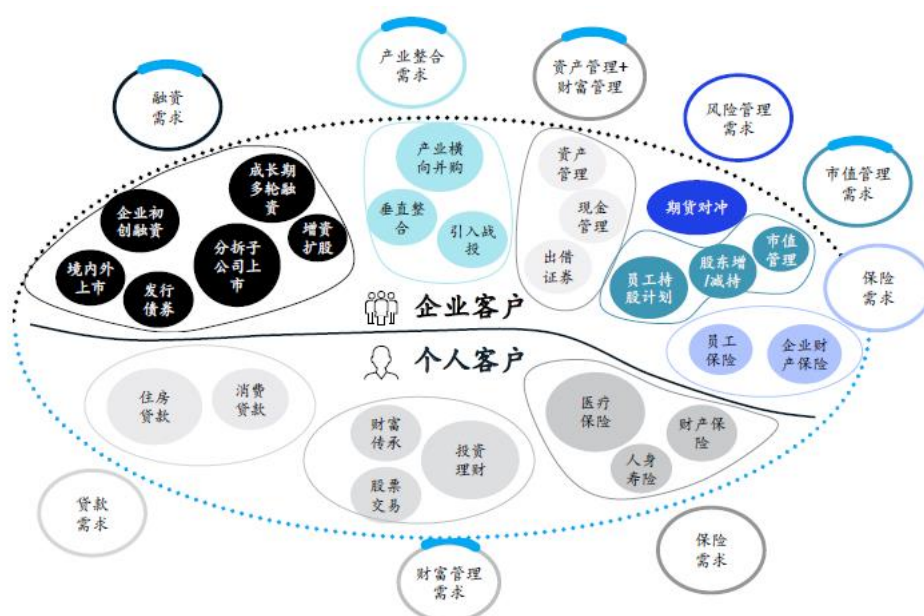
融资需求

产业整合需求

资产管理+财富管理

风险管理需求

市值管理需求

保险需求

企业初创融资

成长期多轮融资

增资扩股

分拆子公司上市

境内外上市

发行债券

产业横向并购

垂直整合

引入战投

资产管理

现金管理

出借证券

期货对冲

员工持股计划

股东增/减持

市值管理

员工保险

企业财产保险

企业客户

个人客户

住房贷款

消费贷款

财富传承

投资理财

股票交易

医疗保险

财产保险

人身寿险

贷款需求

财富管理需求

保险需求